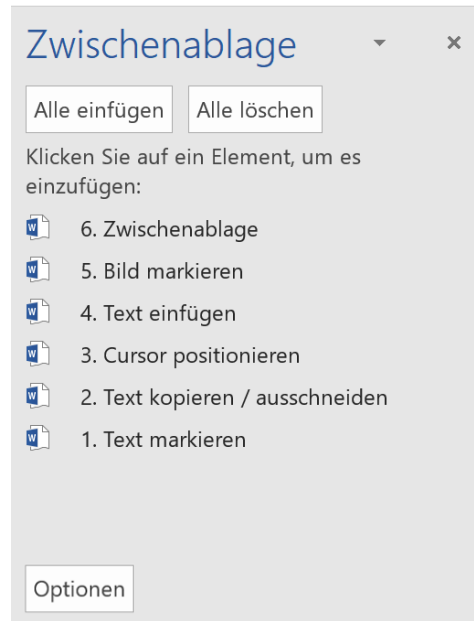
Zwischenablage

×

Alle einfügen

Alle löschen

Klicken Sie auf ein Element, um es einzufügen:

6. Zwischenablage

5. Bild markieren

4. Text einfügen

3. Cursor positionieren

2. Text kopieren / ausschneiden

1. Text markieren

Optionen